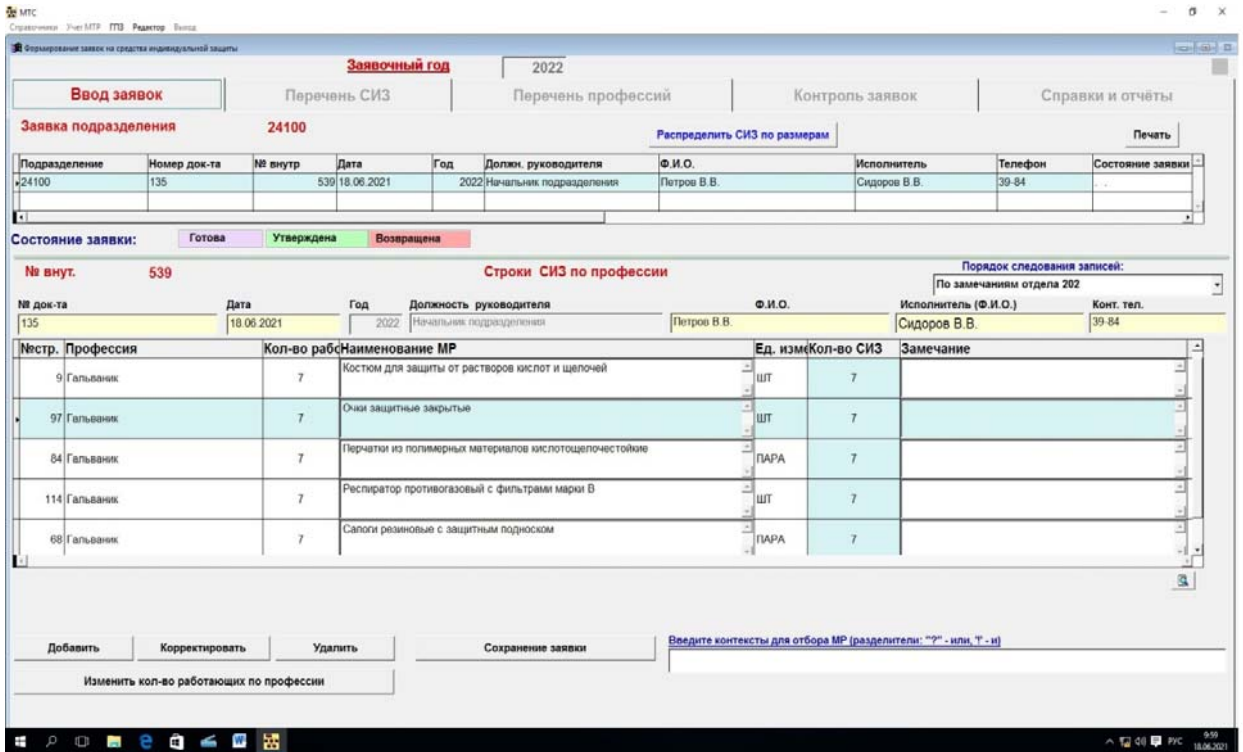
МТС
Справочники Учет МТР ГПЗ Редактор Выход
Формирование заявок на средства индивидуальной защиты

Заявочный год 2022

Ввод заявок | Перечень СИЗ | Перечень профессий | Контроль заявок | Справки и отчёты

Заявка подразделения 24100

Распределить СИЗ по размерам

Печать

| Подразделение | Номер док-та | № внутр | Дата | Год | Должн. руководителя | Ф.И.О. | Исполнитель | Телефон | Состояние заявки |
|---|---|---|---|---|---|---|---|---|---|
| 24100 | 135 | 539 | 18.06.2021 | 2022 | Начальник подразделения | Петров В.В. | Сидоров В.В. | 39-84 | . . |

Состояние заявки: Готова Утверждена Возвращена

№ внут. 539

Строки СИЗ по профессии

Порядок следования записей:
По замечаниям отдела 202

№ док-та 135
Дата 18.06.2021
Год 2022
Должность руководителя Начальник подразделения
Ф.И.О. Петров В.В.
Исполнитель (Ф.И.О.) Сидоров В.В.
Конт. тел. 39-84

| №стр. | Профессия | Кол-во рабо | Наименование МР | Ед. изм | Кол-во СИЗ | Замечание |
|---|---|---|---|---|---|---|
| 9 | Гальваник | 7 | Костюм для защиты от растворов кислот и щелочей | ШТ | 7 | |
| 97 | Гальваник | 7 | Очки защитные закрытые | ШТ | 7 | |
| 84 | Гальваник | 7 | Перчатки из полимерных материалов кислотощелочестойкие | ПАРА | 7 | |
| 114 | Гальваник | 7 | Респиратор противогазовый с фильтрами марки В | ШТ | 7 | |
| 68 | Гальваник | 7 | Сапоги резиновые с защитным подноском | ПАРА | 7 | |

Добавить Корректировать Удалить Сохранение заявки

Введите контексты для отбора МР (разделители: "?" - или, "!" - и)

Изменить кол-во работающих по профессии

РУС 9:59 18.06.2021